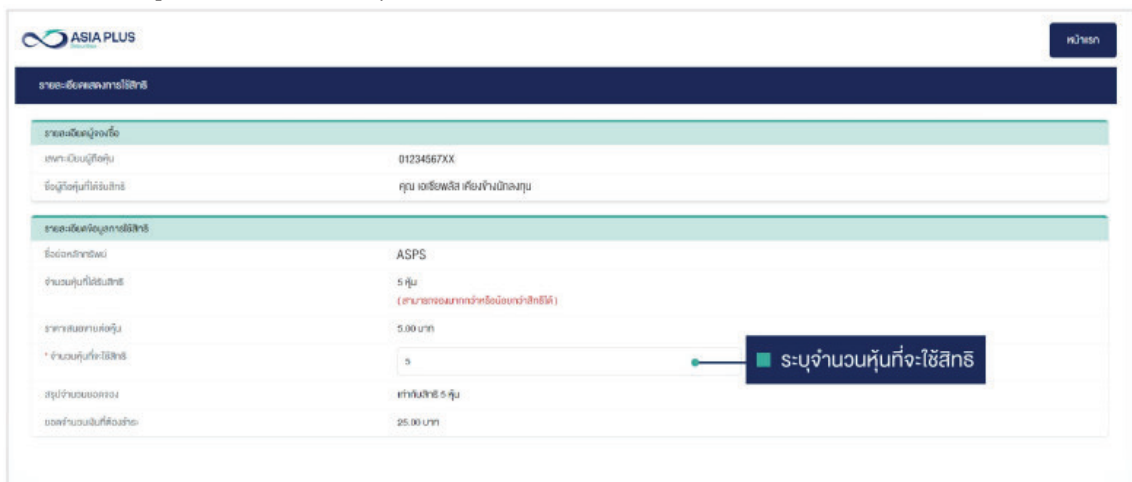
ASIA PLUS
Securities

หน้าแรก

รายละเอียดแสดงการใช้สิทธิ

รายละเอียดผู้จองซื้อ

เลขทะเบียนผู้ถือหุ้น
01234567XX

ชื่อผู้ถือหุ้นที่ได้รับสิทธิ
คุณ เอเซียพลัส เคียงข้างนักลงทุน

รายละเอียดข้อมูลการใช้สิทธิ

ชื่อย่อหลักทรัพย์
ASPS

จำนวนหุ้นที่ได้รับสิทธิ
5 หุ้น
(สามารถจองมากกว่าหรือน้อยกว่าสิทธิได้)

ราคาเสนอขายต่อหุ้น
5.00 บาท

* จำนวนหุ้นที่จะใช้สิทธิ
5

ระบุจำนวนหุ้นที่จะใช้สิทธิ

สรุปจำนวนยอดจอง
เท่ากับสิทธิ 5 หุ้น

ยอดจำนวนเงินที่ต้องชำระ
25.00 บาท